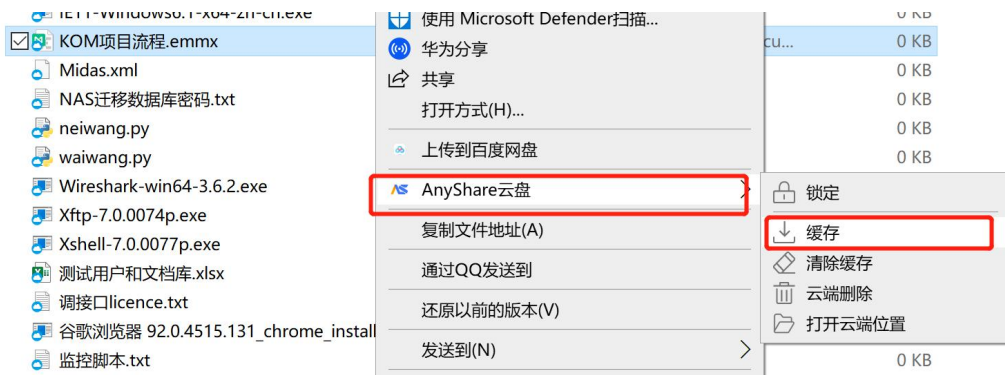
IE11-Windows6.1-x64-zh-cn.exe
KOM项目流程.emmx
Midas.xml
NAS迁移数据库密码.txt
neiwang.py
waiwang.py
Wireshark-win64-3.6.2.exe
Xftp-7.0.0074p.exe
Xshell-7.0.0077p.exe
测试用户和文档库.xlsx
调接口licence.txt
谷歌浏览器 92.0.4515.131_chrome_install
监控脚本.txt

使用 Microsoft Defender扫描...
华为分享
共享
打开方式(H)...
上传到百度网盘
AnyShare云盘
复制文件地址(A)
通过QQ发送到
还原以前的版本(V)
发送到(N)

cu...
0 KB
0 KB
0 KB
0 KB
0 KB
0 KB
0 KB

锁定
缓存
清除缓存
云端删除
打开云端位置